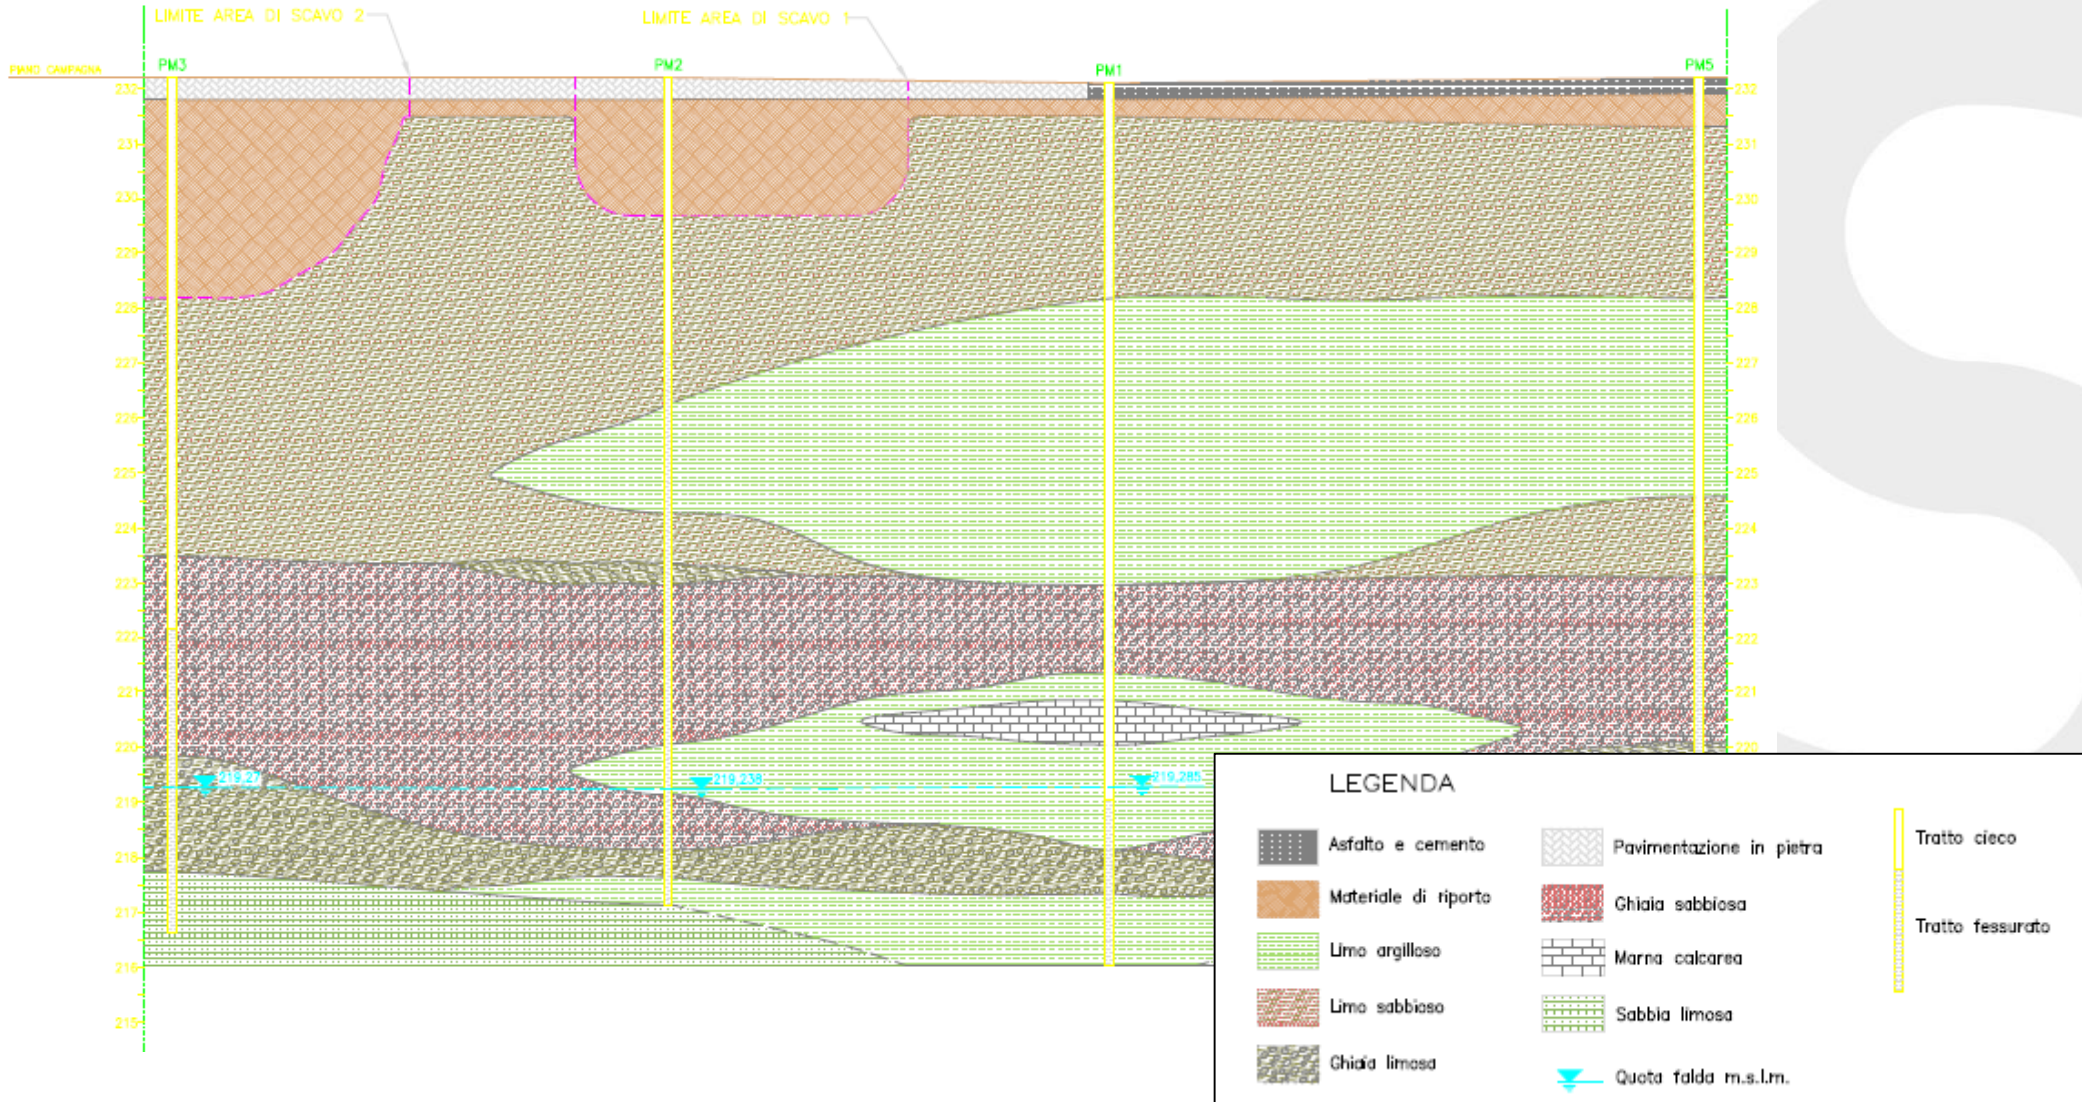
LIMITE AREA DI SCAVO 2

LIMITE AREA DI SCAVO 1

PIANO CAMPAGNA

PM3

PM2

PM1

PM5

232
231
230
229
228
227
226
225
224
223
222
221
220
219
218
217
216
215

232
231
230
229
228
227
226
225
224
223
222
221
220

219,27

219,238

219,285

LEGENDA

Asfalto e cemento

Materiale di riporto

Limo argilloso

Limo sabbioso

Ghiaia limosa

Pavimentazione in pietra

Ghiaia sabbiosa

Marna calcarea

Sabbia limosa

Quota falda m.s.l.m.

Tratto cieco

Tratto fessurato